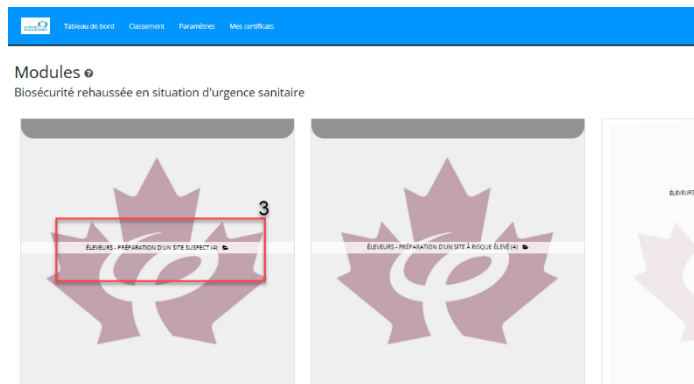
Tableau de bord Classement Paramètres Mes certificats

Modules

Biosécurité rehaussée en situation d'urgence sanitaire

3

ÉLEVEURS - PRÉPARATION D'UN SITE SUSPECT (4)

ÉLEVEURS - PRÉPARATION D'UN SITE À RISQUE ÉLEVÉ (4)

ÉLEVEURS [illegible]